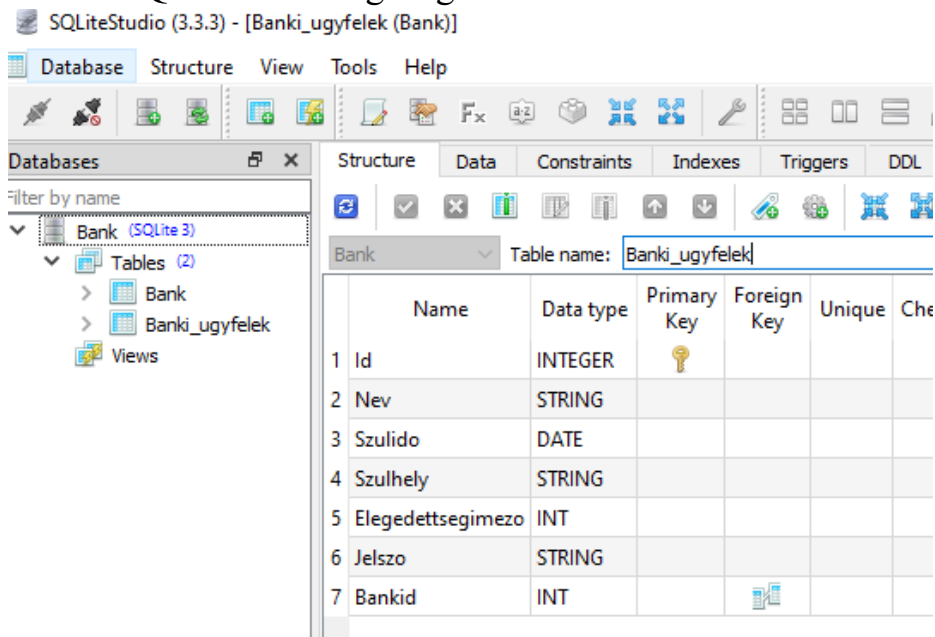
SQLiteStudio (3.3.3) - [Banki_ugyfelek (Bank)]

Database Structure View Tools Help

Databases

Filter by name

Bank (SQLite 3)
Tables (2)
Bank
Banki_ugyfelek
Views

Structure Data Constraints Indexes Triggers DDL

Bank Table name: Banki_ugyfelek

| | Name | Data type | Primary Key | Foreign Key | Unique | Che |
|---|---|---|---|---|---|---|
| 1 | Id | INTEGER | | | | |
| 2 | Nev | STRING | | | | |
| 3 | Szulido | DATE | | | | |
| 4 | Szulhely | STRING | | | | |
| 5 | Elegedettsegimezo | INT | | | | |
| 6 | Jelszo | STRING | | | | |
| 7 | Bankid | INT | | | | |